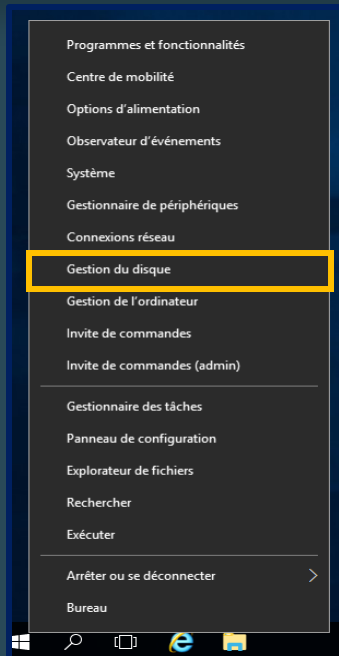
Programmes et fonctionnalités
Centre de mobilité
Options d'alimentation
Observateur d'événements
Système
Gestionnaire de périphériques
Connexions réseau
Gestion du disque
Gestion de l'ordinateur
Invite de commandes
Invite de commandes (admin)

Gestionnaire des tâches
Panneau de configuration
Explorateur de fichiers
Rechercher
Exécuter

Arrêter ou se déconnecter
Bureau